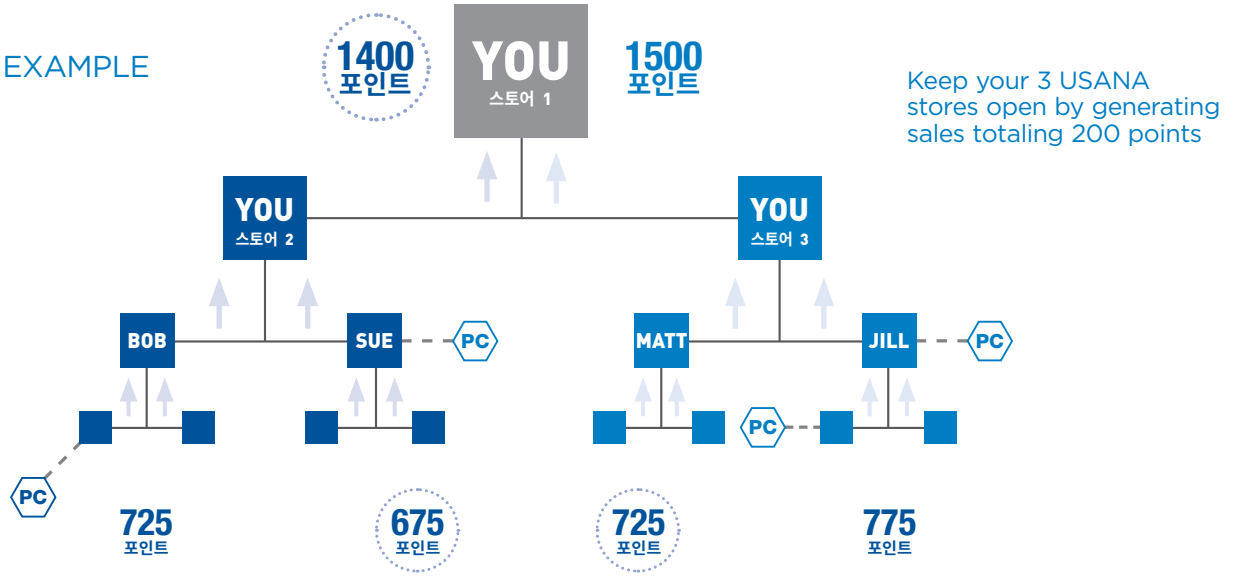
EXAMPLE

1400
포인트

YOU
스토어 1

1500
포인트

Keep your 3 USANA stores open by generating sales totaling 200 points

YOU
스토어 2

YOU
스토어 3

BOB

SUE

PC

MATT

JILL

PC

PC

PC

725
포인트

675
포인트

725
포인트

775
포인트